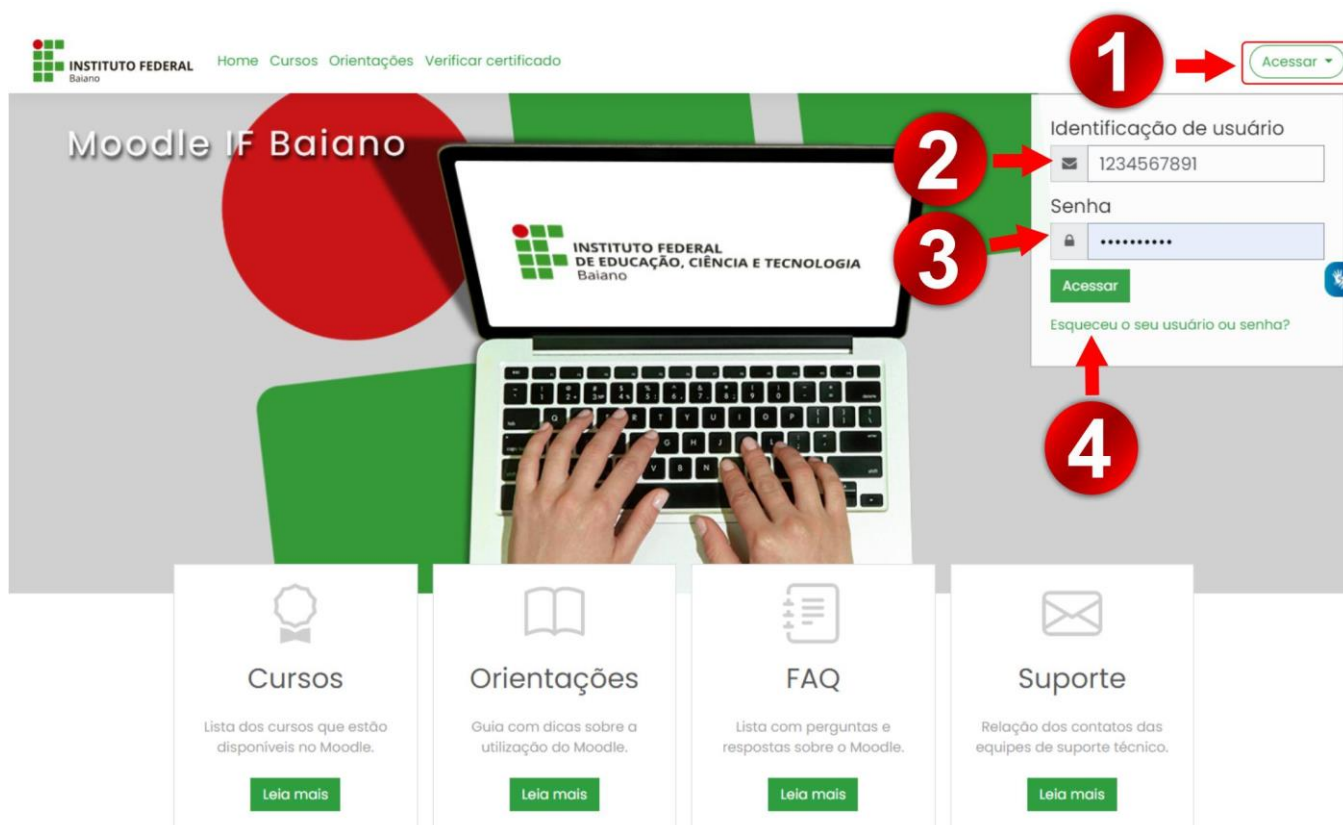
INSTITUTO FEDERAL
Baiano

Home Cursos Orientações Verificar certificado

1

Acessar

Moodle IF Baiano

INSTITUTO FEDERAL
DE EDUCAÇÃO, CIÊNCIA E TECNOLOGIA
Baiano

Identificação de usuário

2

1234567891

Senha

3

••••••••••

Acessar

Esqueceu o seu usuário ou senha?

4

Cursos

Lista dos cursos que estão disponíveis no Moodle.

Leia mais

Orientações

Guia com dicas sobre a utilização do Moodle.

Leia mais

FAQ

Lista com perguntas e respostas sobre o Moodle.

Leia mais

Suporte

Relação dos contatos das equipes de suporte técnico.

Leia mais